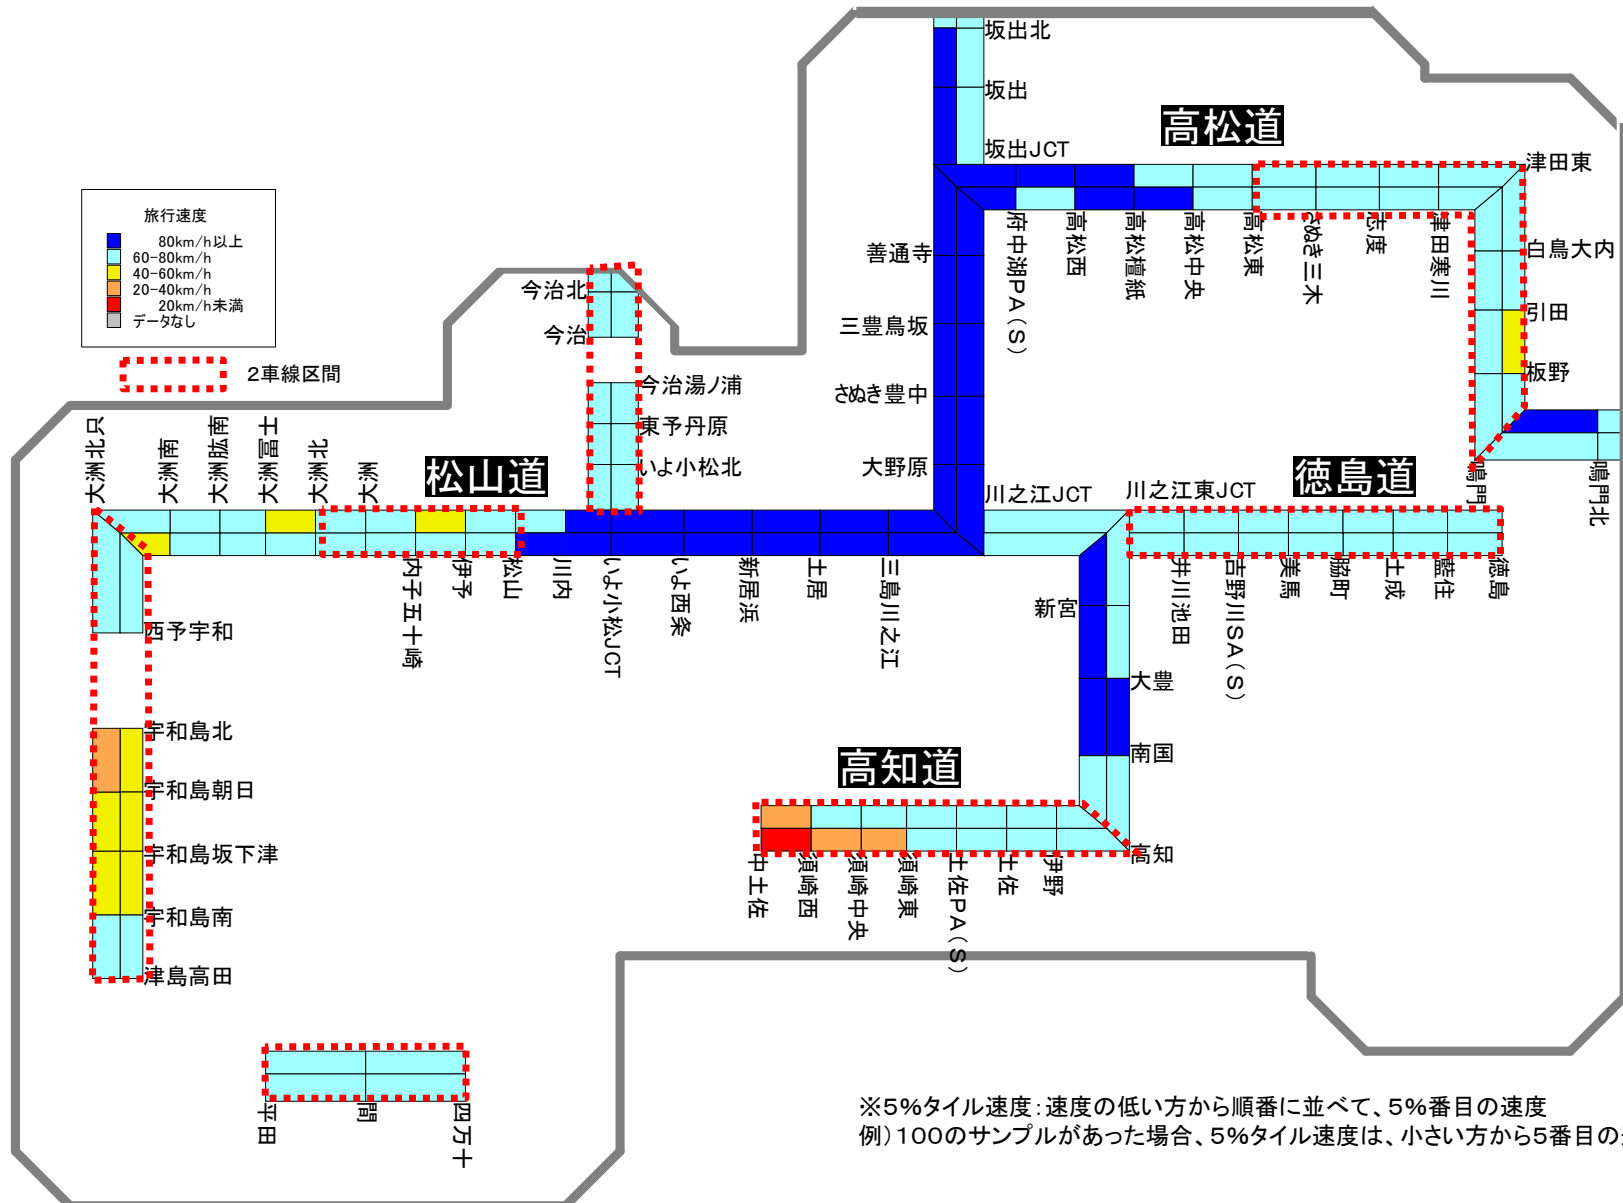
旅行速度
80km/h以上
60-80km/h
40-60km/h
20-40km/h
20km/h未満
データなし
2車線区間

高松道
坂出北
坂出
坂出JCT
津田東
府中湖PA(S)
高松西
高松檀紙
高松中央
高松東
さぬき三木
志度
津田寒川
白鳥大内
引田
板野
鳴門
鳴門北
善通寺
三豊鳥坂
さぬき豊中
大野原
川之江JCT
川之江東JCT

徳島道
井川池田
吉野川SA(S)
美馬
脇町
土成
藍住
徳島

松山道
今治北
今治
今治湯ノ浦
東予丹原
いよ小松北
大洲北只
大洲南
大洲肱南
大洲冨士
大洲北
大洲
内子五十崎
伊予
松山
川内
いよ小松JCT
いよ西条
新居浜
土居
三島川之江
西予宇和
宇和島北
宇和島朝日
宇和島坂下津
宇和島南
津島高田

新宮
大豊
南国

高知道
中土佐
須崎西
須崎中央
須崎東
土佐PA(S)
土佐
伊野
高知

平田
間
四万十

※5%タイル速度:速度の低い方から順番に並べて、5%番目の速度
例)100のサンプルがあった場合、5%タイル速度は、小さい方から5番目の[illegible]